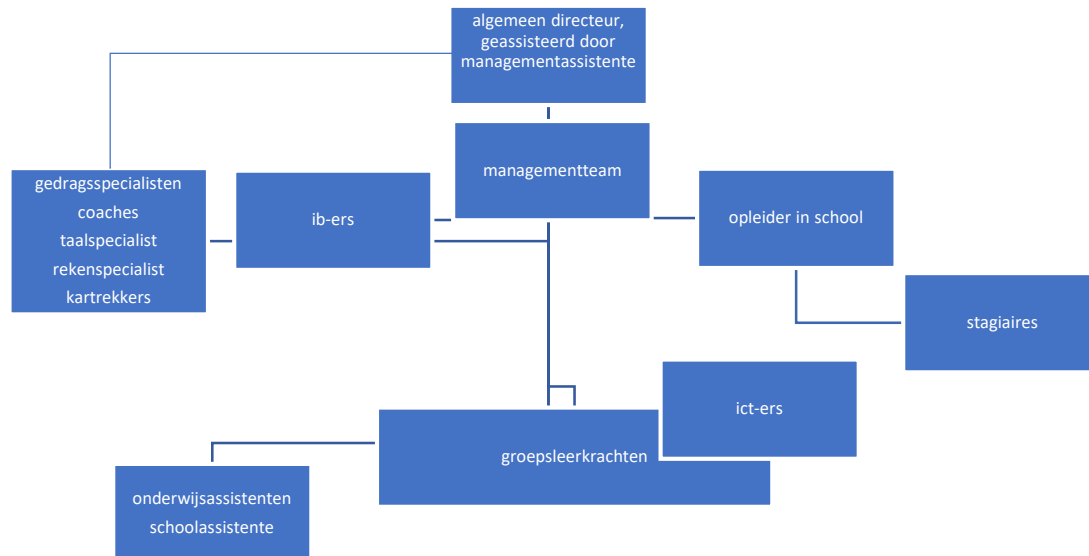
algemeen directeur, geassisteerd door managementassistente

managementteam

gedragsspecialisten
coaches
taalspecialist
rekenspecialist
kartrekkers

ib-ers

opleider in school

stagiaires

ict-ers

groepsleerkrachten

onderwijsassistenten
schoolassistente